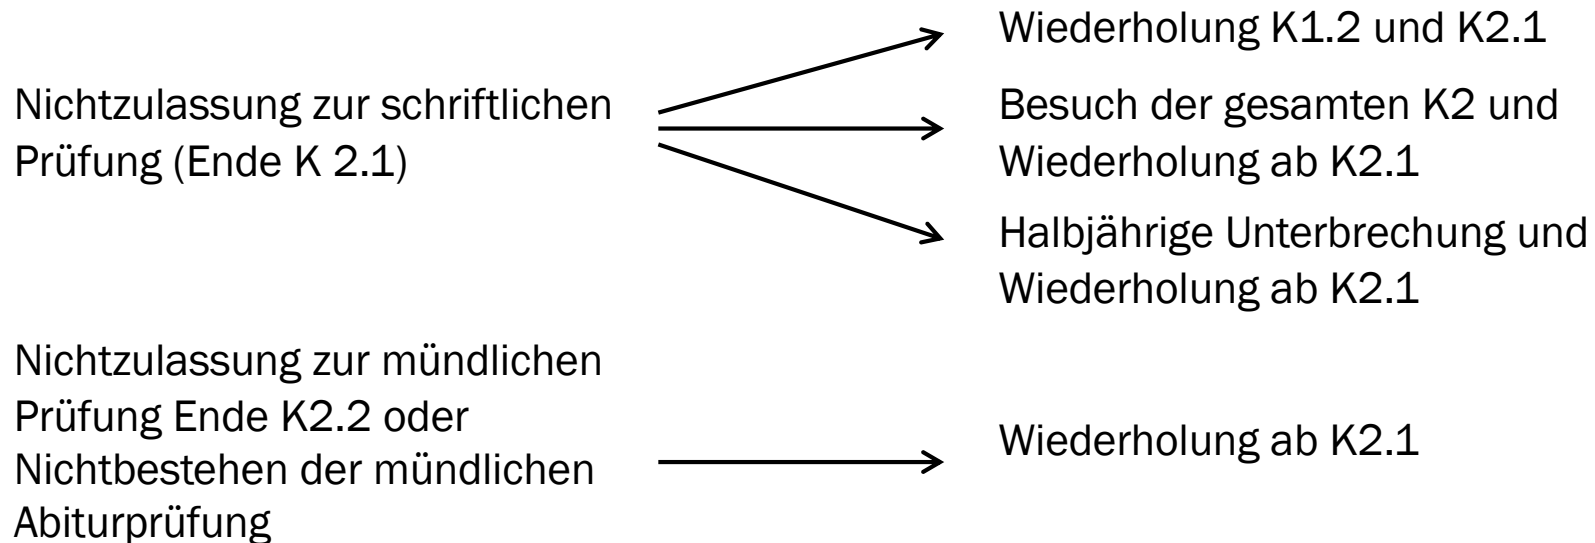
Nichtzulassung zur schriftlichen Prüfung (Ende K 2.1)

Wiederholung K1.2 und K2.1

Besuch der gesamten K2 und Wiederholung ab K2.1

Halbjährige Unterbrechung und Wiederholung ab K2.1

Nichtzulassung zur mündlichen Prüfung Ende K2.2 oder Nichtbestehen der mündlichen Abiturprüfung

Wiederholung ab K2.1